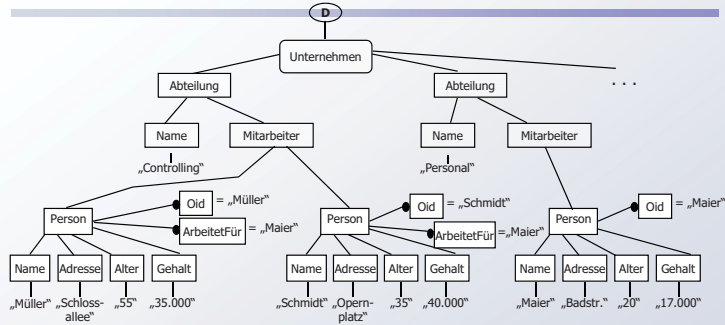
D

Unternehmen

Abteilung

Abteilung

. . .

Name

Mitarbeiter

Name

Mitarbeiter

„Controlling"

„Personal"

Oid = „Müller"

ArbeitetFür = „Maier"

Person

Oid = „Schmidt"

Person

ArbeitetFür = „Maier"

Oid = „Maier"

Person

Name

Adresse

Alter

Gehalt

„Müller"

„Schlossallee"

„55"

„35.000"

Name

Adresse

Alter

Gehalt

„Schmidt"

„Opernplatz"

„35"

„40.000"

Name

Adresse

Alter

Gehalt

„Maier"

„Badstr."

„20"

„17.000"